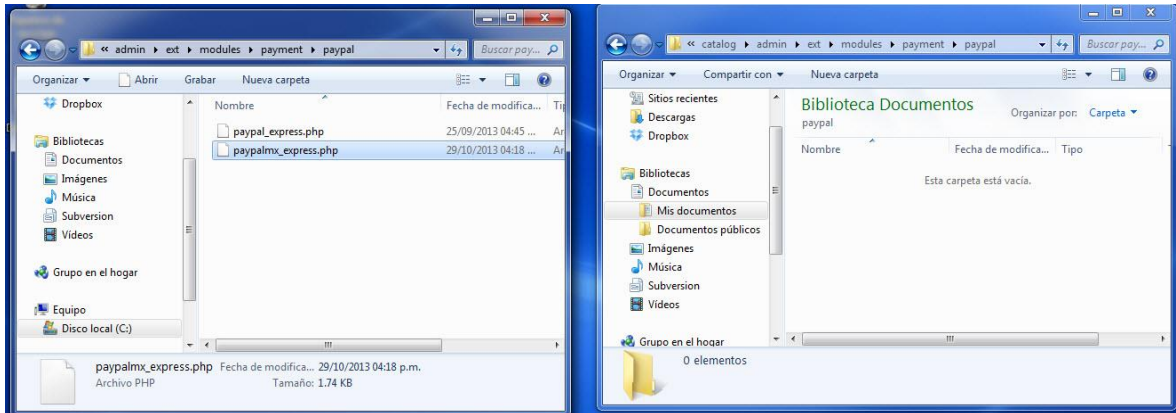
« admin ▸ ext ▸ modules ▸ payment ▸ paypal
Buscar pay...
Organizar ▾ Abrir Grabar Nueva carpeta
Dropbox
Bibliotecas
Documentos
Imágenes
Música
Subversion
Vídeos
Grupo en el hogar
Equipo
Disco local (C:)
Nombre
Fecha de modifica...
Ti
paypal_express.php
25/09/2013 04:45 ...
Ar
paypalmx_express.php
29/10/2013 04:18 ...
Ar
paypalmx_express.php Fecha de modifica... 29/10/2013 04:18 p.m.
Archivo PHP Tamaño: 1.74 KB

« catalog ▸ admin ▸ ext ▸ modules ▸ payment ▸ paypal
Buscar pay...
Organizar ▾ Compartir con ▾ Nueva carpeta
Sitios recientes
Descargas
Dropbox
Bibliotecas
Documentos
Mis documentos
Documentos públicos
Imágenes
Música
Subversion
Vídeos
Grupo en el hogar
Biblioteca Documentos
paypal
Organizar por: Carpeta ▾
Nombre
Fecha de modifica...
Tipo
Esta carpeta está vacía.
0 elementos